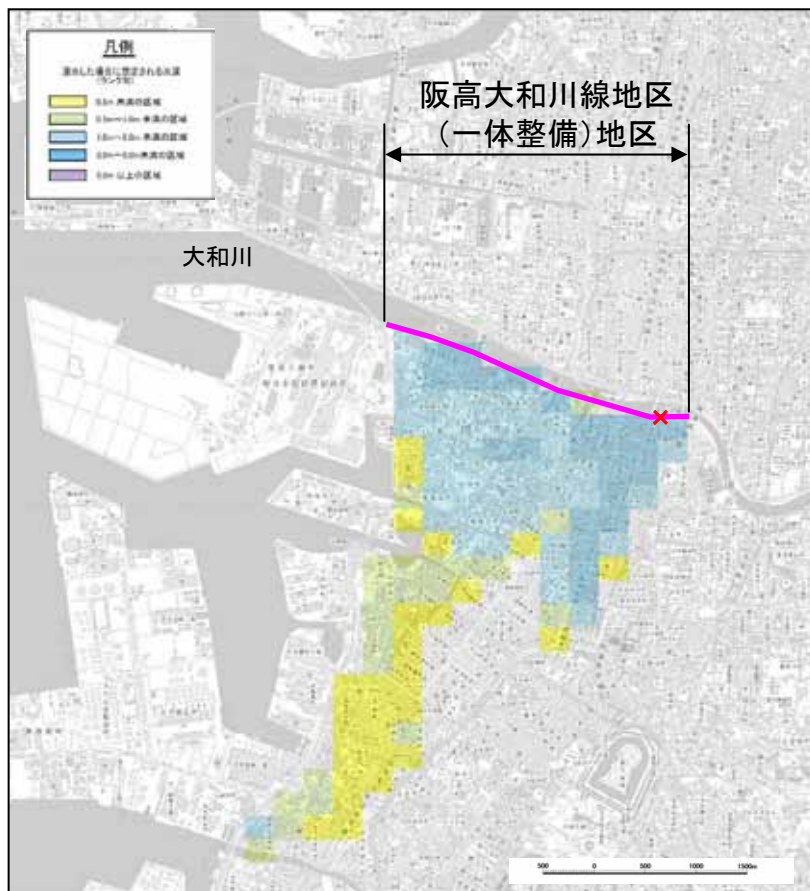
凡例

溢れた場合に想定される水深
(ランク別)

0.5m 未満の区域

0.5m〜1.0m 未満の区域

1.0m〜2.0m 未満の区域

2.0m〜5.0m 未満の区域

5.0m 以上の区域

阪高大和川線地区
(一体整備)地区

大和川

500 0 500 1000 1500m